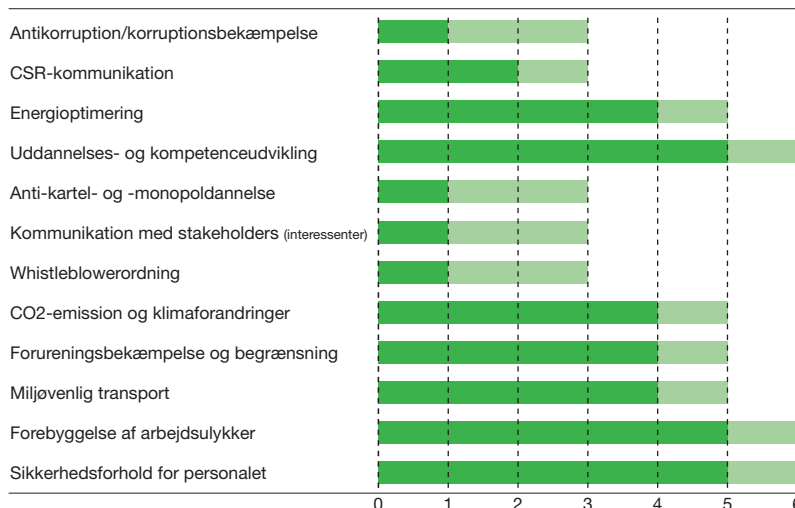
Antikorruption/korruptionsbekæmpelse
CSR-kommunikation
Energioptimering
Uddannelses- og kompetenceudvikling
Anti-kartel- og -monopoldannelse
Kommunikation med stakeholders (interessenter)
Whistleblowerordning
CO2-emission og klimaforandringer
Forureningsbekæmpelse og begrænsning
Miljøvenlig transport
Forebyggelse af arbejdsulykker
Sikkerhedsforhold for personalet

0 1 2 3 4 5 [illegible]